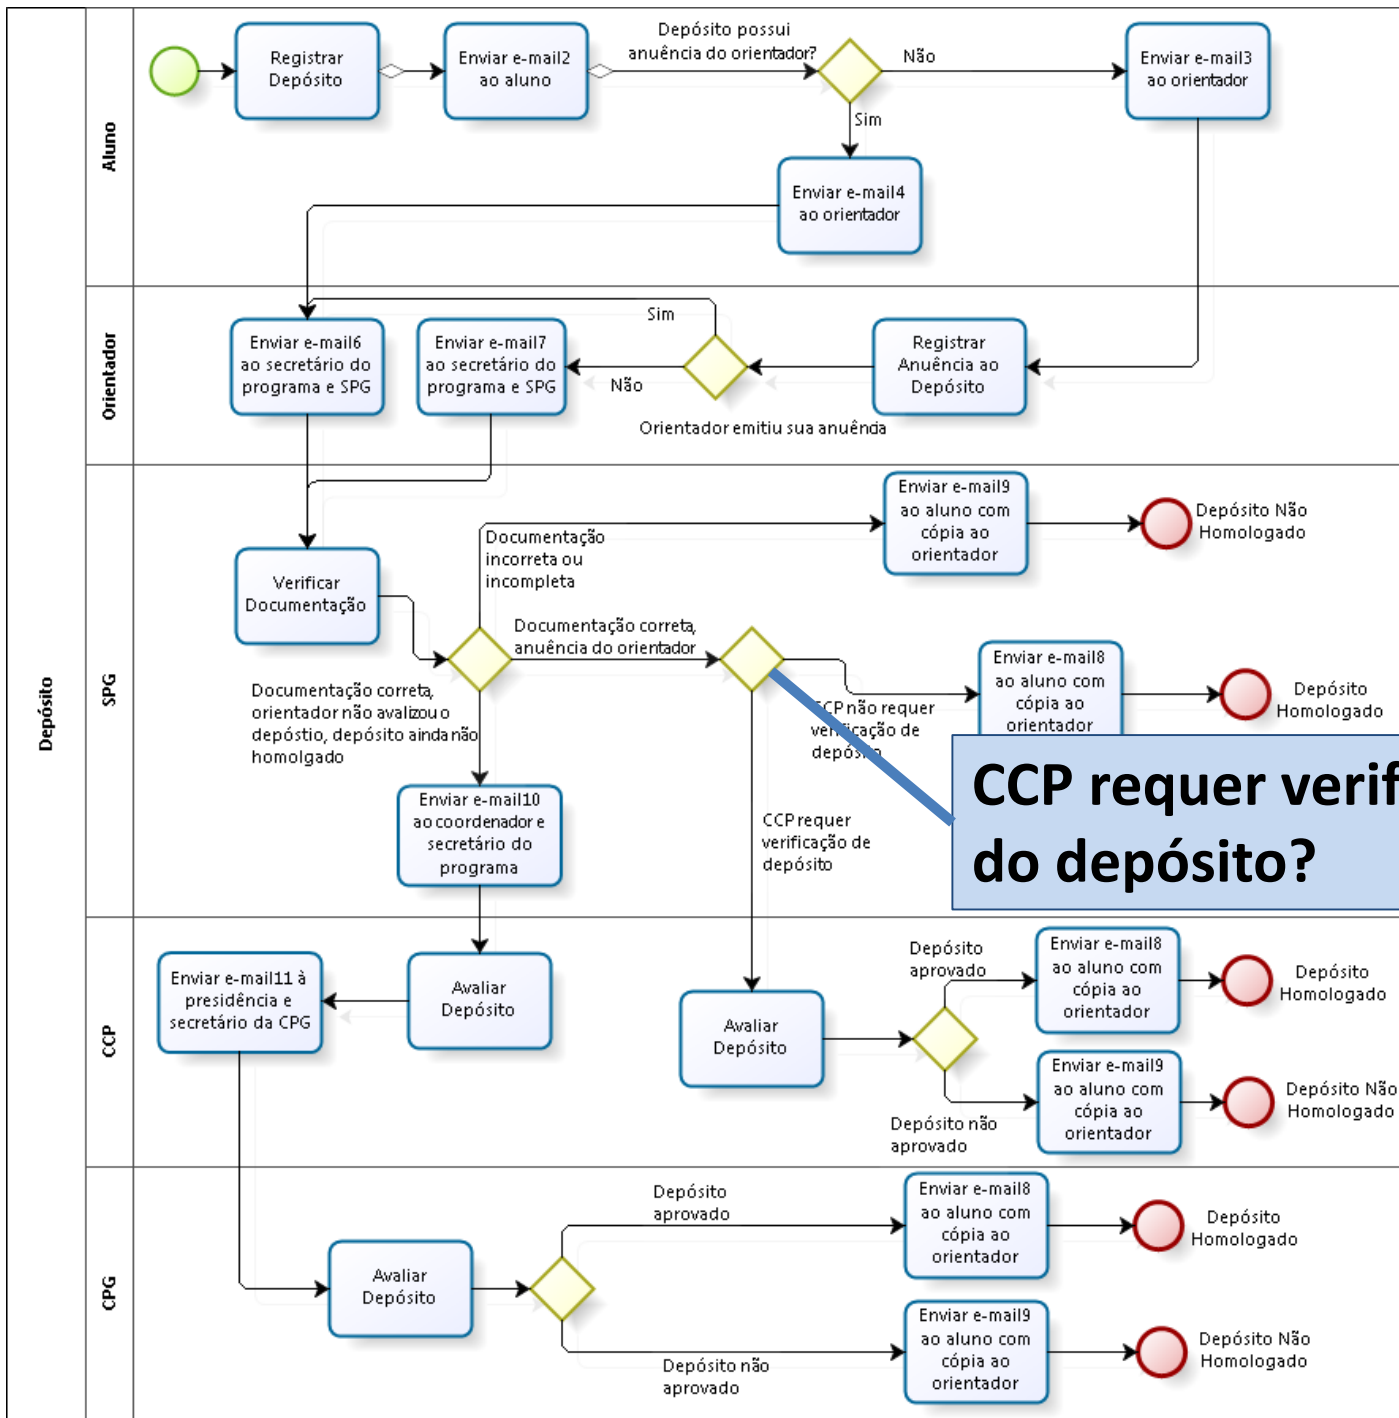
Depósito

Aluno

Registrar Depósito

Enviar e-mail2 ao aluno

Depósito possui anuência do orientador?

Não

Enviar e-mail3 ao orientador

Sim

Enviar e-mail4 ao orientador

Orientador

Enviar e-mail6 ao secretário do programa e SPG

Enviar e-mail7 ao secretário do programa e SPG

Sim

Não

Registrar Anuência ao Depósito

Orientador emitiu sua anuênda

SPG

Enviar e-mail9 ao aluno com cópia ao orientador

Depósito Não Homologado

Documentação incorreta ou incompleta

Verificar Documentação

Documentação correta, anuência do orientador

CCP não requer ver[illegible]cação de depós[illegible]

Enviar e-mail8 ao aluno com cópia ao orientador

Depósito Homologado

Documentação correta, orientador não avalizou o depóstio, depósito ainda não homolgado

CCP requer verif do depósito?

Enviar e-mail10 ao coordenador e secretário do programa

CCP requer verificação de depósito

CCP

Enviar e-mail11 à presidência e secretário da CPG

Avaliar Depósito

Avaliar Depósito

Depósito aprovado

Enviar e-mail8 ao aluno com cópia ao orientador

Depósito Homologado

Enviar e-mail9 ao aluno com cópia ao orientador

Depósito Não Homologado

Depósito não aprovado

CPG

Depósito aprovado

Enviar e-mail8 ao aluno com cópia ao orientador

Depósito Homologado

Avaliar Depósito

Enviar e-mail9 ao aluno com cópia ao orientador

Depósito Não Homologado

Depósito não aprovado